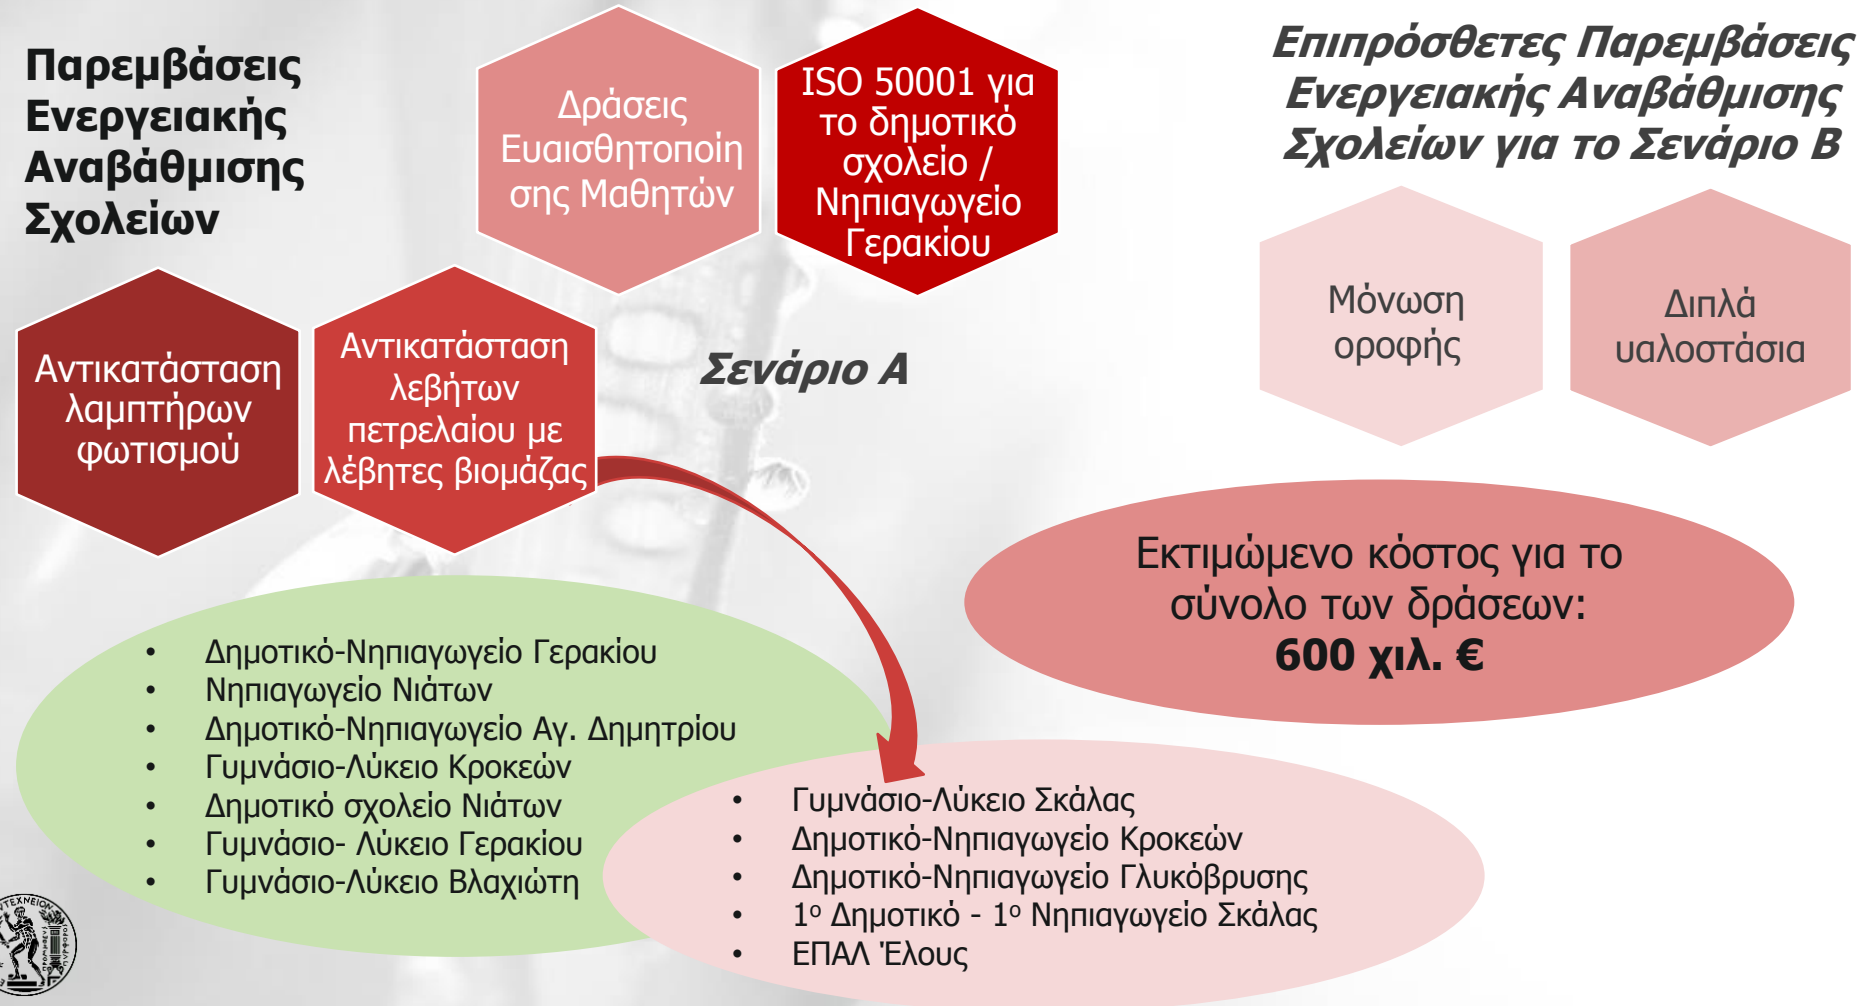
Παρεμβάσεις Ενεργειακής Αναβάθμισης Σχολείων

Δράσεις Ευαισθητοποίησης Μαθητών

ISO 50001 για το δημοτικό σχολείο / Νηπιαγωγείο Γερακίου

Επιπρόσθετες Παρεμβάσεις Ενεργειακής Αναβάθμισης Σχολείων για το Σενάριο Β

Μόνωση οροφής

Διπλά υαλοστάσια

Αντικατάσταση λαμπτήρων φωτισμού

Αντικατάσταση λεβήτων πετρελαίου με λέβητες βιομάζας

Σενάριο Α

Εκτιμώμενο κόστος για το σύνολο των δράσεων: **600 χιλ. €**

- Δημοτικό-Νηπιαγωγείο Γερακίου
- Νηπιαγωγείο Νιάτων
- Δημοτικό-Νηπιαγωγείο Αγ. Δημητρίου
- Γυμνάσιο-Λύκειο Κροκεών
- Δημοτικό σχολείο Νιάτων
- Γυμνάσιο- Λύκειο Γερακίου
- Γυμνάσιο-Λύκειο Βλαχιώτη

- Γυμνάσιο-Λύκειο Σκάλας
- Δημοτικό-Νηπιαγωγείο Κροκεών
- Δημοτικό-Νηπιαγωγείο Γλυκόβρυσης
- 1ο Δημοτικό - 1ο Νηπιαγωγείο Σκάλας
- ΕΠΑΛ Έλους

ΠΟΛΥΤΕΧΝΕΙΟΝ